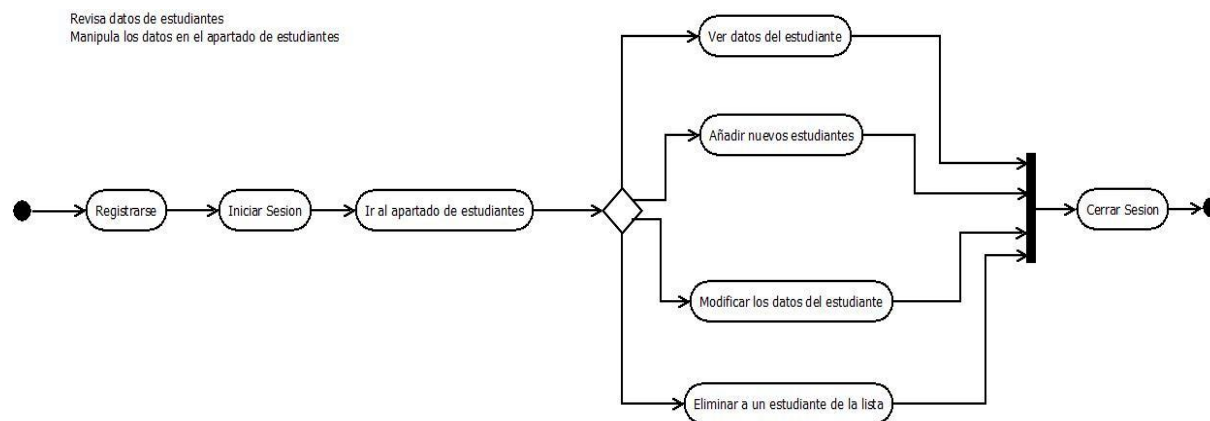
Revisa datos de estudiantes
Manipula los datos en el apartado de estudiantes

Registrarse

Iniciar Sesion

Ir al apartado de estudiantes

Ver datos del estudiante

Añadir nuevos estudiantes

Modificar los datos del estudiante

Eliminar a un estudiante de la lista

Cerrar Sesion